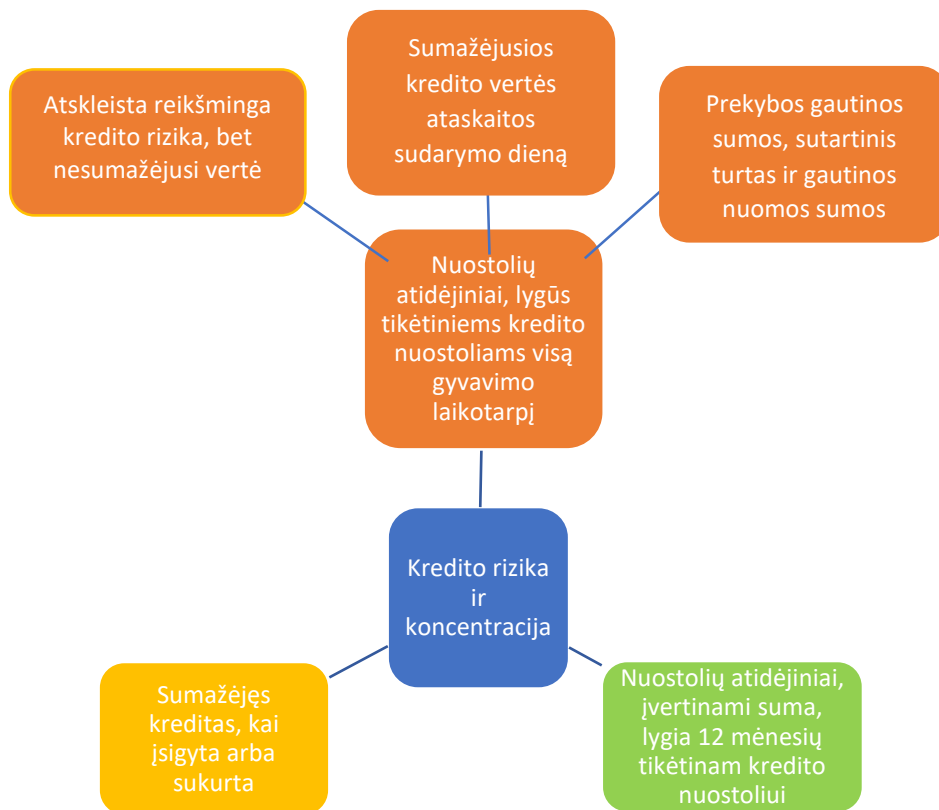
Sumažėjusios kredito vertės ataskaitos sudarymo dieną

Atskleista reikšminga kredito rizika, bet nesumažėjusi vertė

Prekybos gautinos sumos, sutartinis turtas ir gautinos nuomos sumos

Nuostolių atidėjiniai, lygūs tikėtiniems kredito nuostoliams visą gyvavimo laikotarpį

Kredito rizika ir koncentracija

Sumažėjęs kreditas, kai įsigyta arba sukurta

Nuostolių atidėjiniai, įvertinami suma, lygia 12 mėnesių tikėtinam kredito nuostoliui